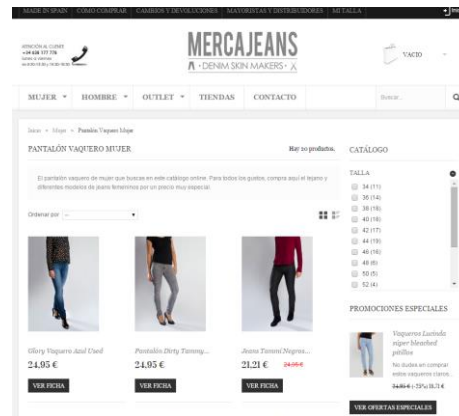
MADE IN SPAIN | COMO COMPRAR | CAMBIOS Y DEVOLUCIONES | MAYORISTAS Y DISTRIBUIDORES | MI TALLA

ATENCIÓN AL CLIENTE +34 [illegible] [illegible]

MERCAJEANS
· DENIM SKIN MAKERS ·

VACIO

MUJER ▾ HOMBRE ▾ OUTLET ▾ TIENDAS CONTACTO

Buscar...

Inicio > Mujer > Pantalón Vaquero Mujer

PANTALÓN VAQUERO MUJER

Hay 10 productos.

El pantalón vaquero de mujer que buscas en el catálogo online. Para todos los gustos, compra aquí el tejano y diferentes modelos de jeans femeninos por un precio muy especial.

Ordenar por --

Glory Vaquero Azul Used
24,95 €
VER FICHA

Pantalón Dirty Tammy...
24,95 €
VER FICHA

Jeans Tammi Negros...
21,21 € 24,95 €
VER FICHA

CATÁLOGO

TALLA
34 (11)
36 (14)
38 (19)
40 (16)
42 (17)
44 (19)
46 (16)
48 (6)
50 (5)
52 (4)

PROMOCIONES ESPECIALES

Vaqueros Lucinda super bleached pitillos
No dudes en comprar estos vaqueros claros...
24,95 € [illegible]

VER OFERTAS ESPECIALES